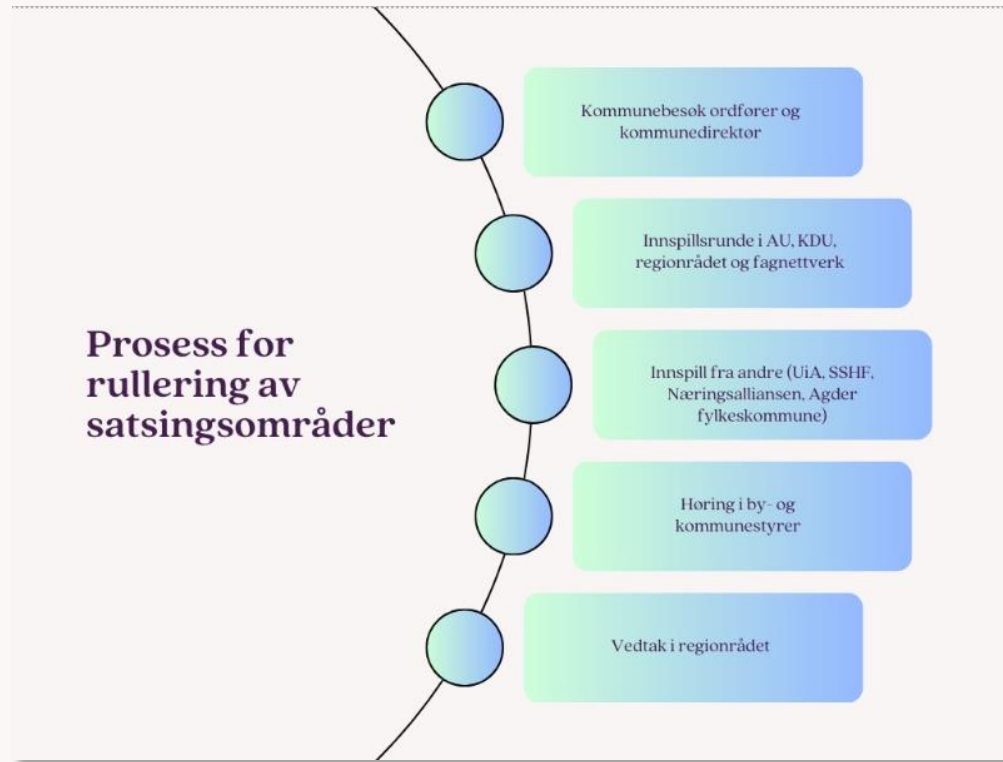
Prosess for rullering av satsingsområder

Kommunebesøk ordfører og kommunedirektør

Innspillsrunde i AU, KDU, regionrådet og fagnettverk

Innspill fra andre (UiA, SSHF, Næringsalliansen, Agder fylkeskommune)

Høring i by- og kommunestyrer

Vedtak i regionrådet